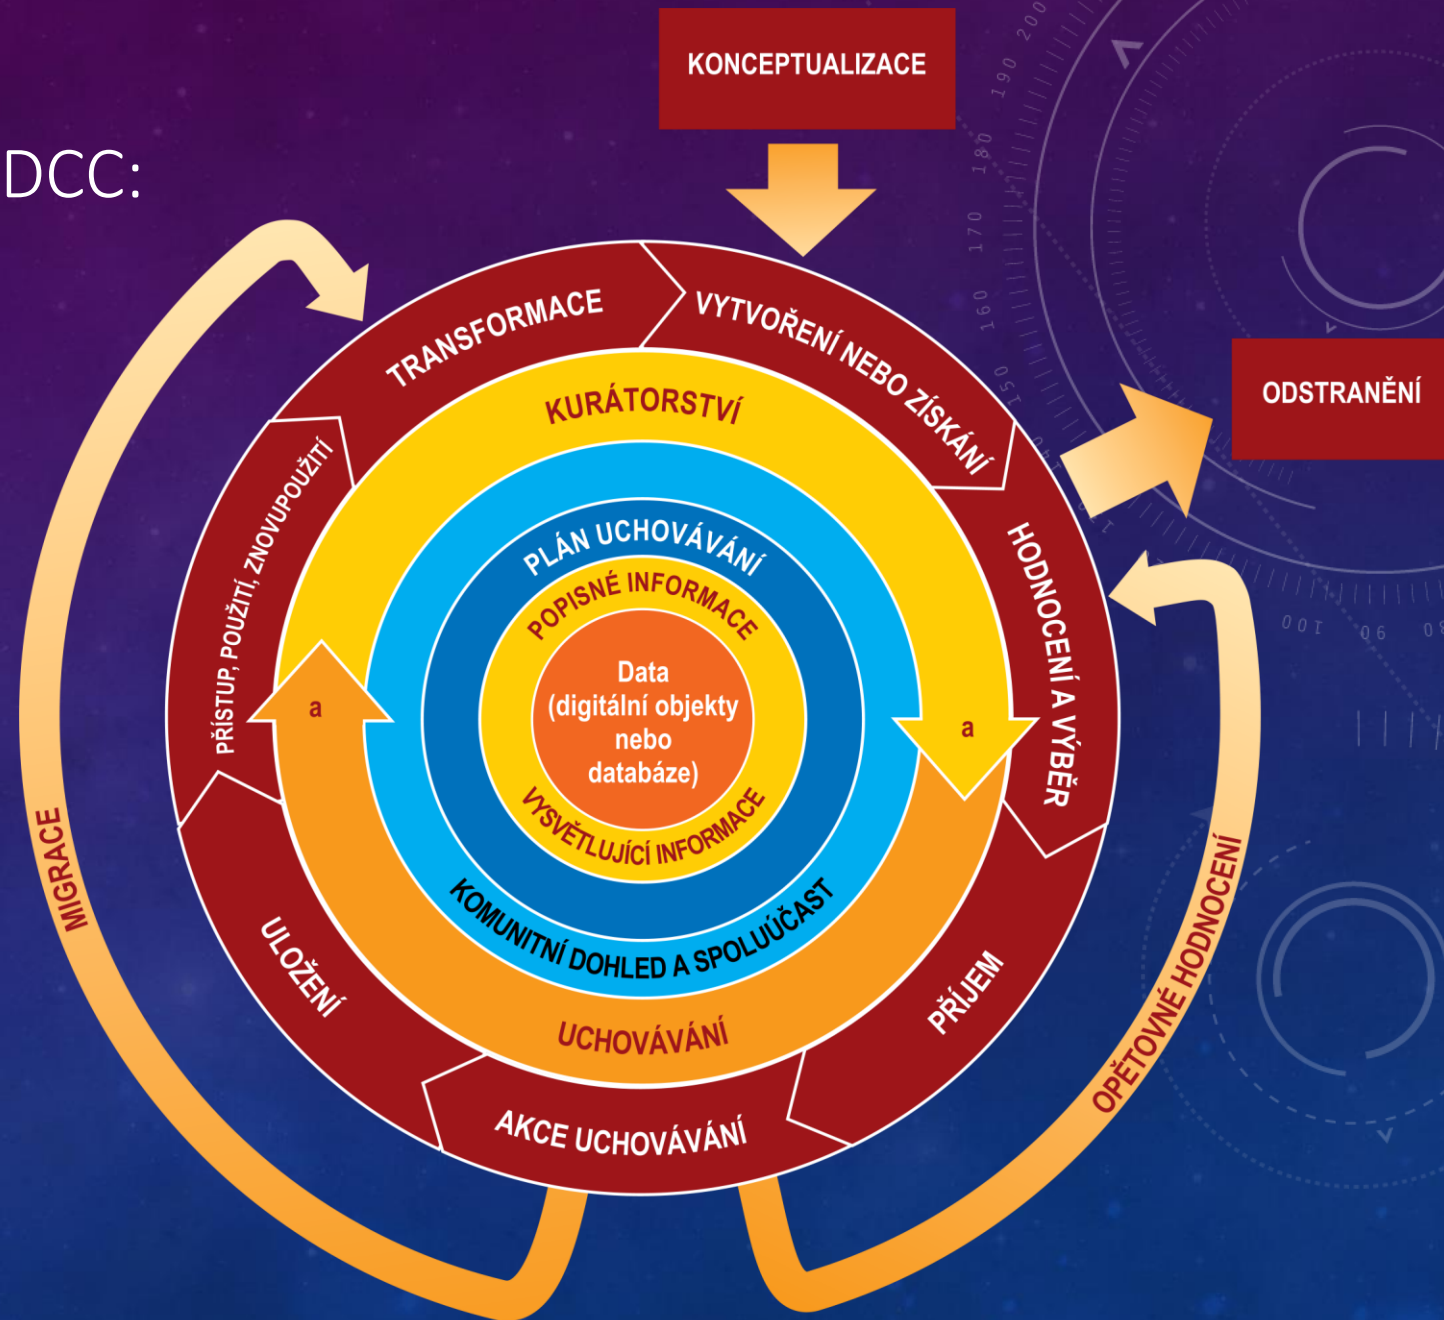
DCC:

KONCEPTUALIZACE

ODSTRANĚNÍ

TRANSFORMACE

VYTVOŘENÍ NEBO ZÍSKÁNÍ

HODNOCENÍ A VÝBĚR

PŘÍJEM

AKCE UCHOVÁVÁNÍ

ULOŽENÍ

PŘÍSTUP, POUŽITÍ, ZNOVUPOUŽITÍ

KURÁTORSTVÍ

a

a

UCHOVÁVÁNÍ

PLÁN UCHOVÁVÁNÍ

KOMUNITNÍ DOHLED A SPOLUÚČAST

POPISNÉ INFORMACE

VYSVĚTLUJÍCÍ INFORMACE

Data (digitální objekty nebo databáze)

MIGRACE

OPĚTOVNÉ HODNOCENÍ